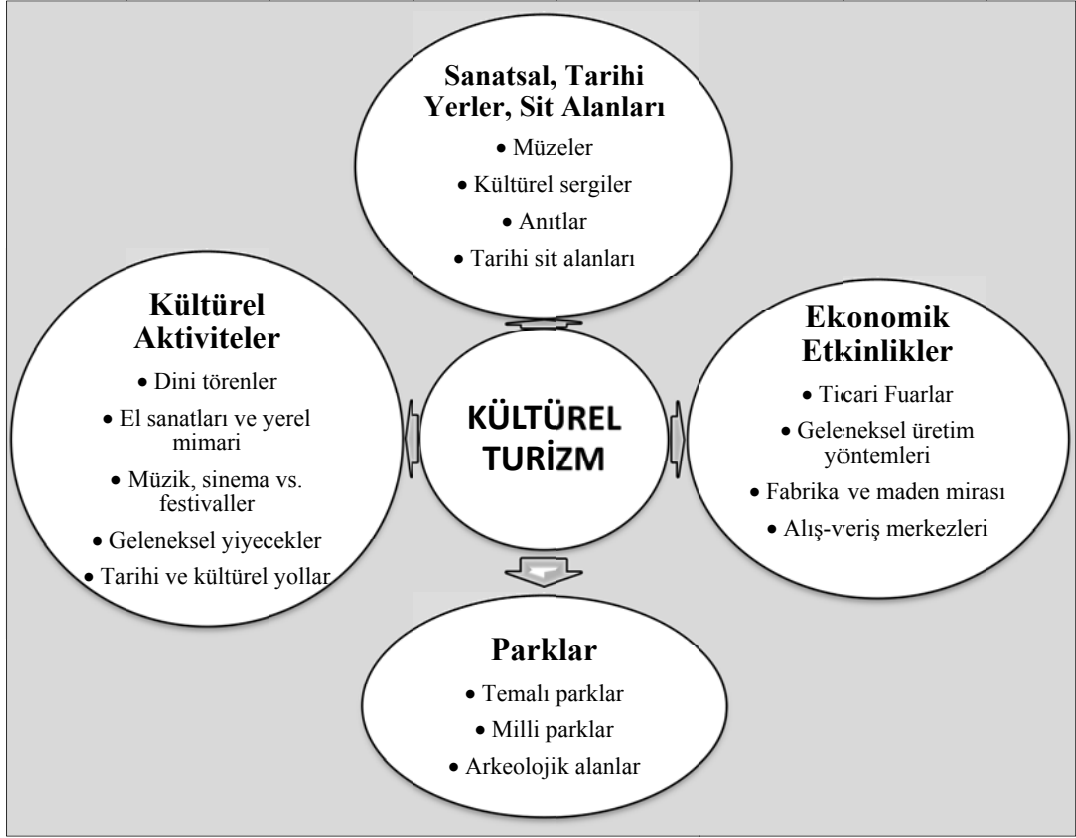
Sanatsal, Tarihi Yerler, Sit Alanları

• Müzeler
• Kültürel sergiler
• Anıtlar
• Tarihi sit alanları

Kültürel Aktiviteler

• Dini törenler
• El sanatları ve yerel mimari
• Müzik, sinema vs. festivaller
• Geleneksel yiyecekler
• Tarihi ve kültürel yollar

KÜLTÜREL TURİZM

Ekonomik Etkinlikler

• Ticari Fuarlar
• Geleneksel üretim yöntemleri
• Fabrika ve maden mirası
• Alış-veriş merkezleri

Parklar

• Temalı parklar
• Milli parklar
• Arkeolojik alanlar